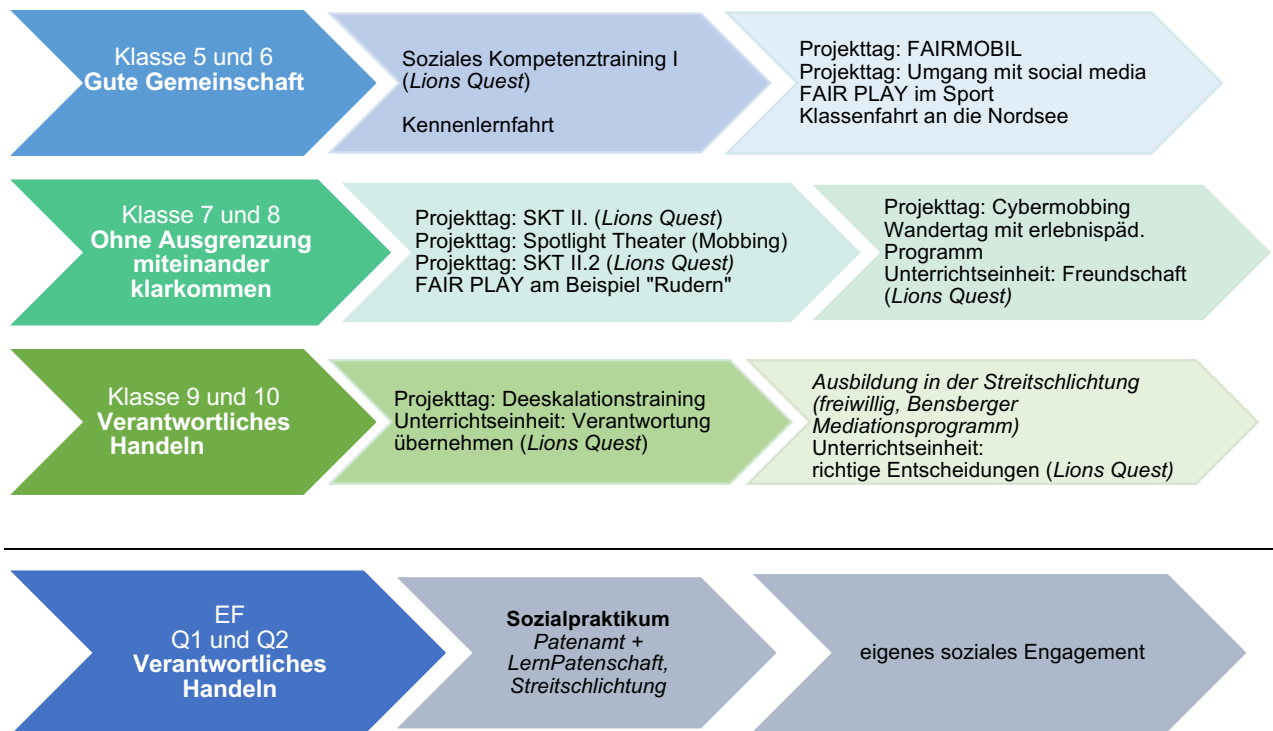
Klasse 5 und 6
Gute Gemeinschaft

Soziales Kompetenztraining I (Lions Quest)

Kennenlernfahrt

Projekttag: FAIRMOBIL
Projekttag: Umgang mit social media
FAIR PLAY im Sport
Klassenfahrt an die Nordsee

Klasse 7 und 8
Ohne Ausgrenzung miteinander klarkommen

Projekttag: SKT II. (Lions Quest)
Projekttag: Spotlight Theater (Mobbing)
Projekttag: SKT II.2 (Lions Quest)
FAIR PLAY am Beispiel "Rudern"

Projekttag: Cybermobbing
Wandertag mit erlebnispäd. Programm
Unterrichtseinheit: Freundschaft (Lions Quest)

Klasse 9 und 10
Verantwortliches Handeln

Projekttag: Deeskalationstraining
Unterrichtseinheit: Verantwortung übernehmen (Lions Quest)

Ausbildung in der Streitschlichtung (freiwillig, Bensberger Mediationsprogramm)
Unterrichtseinheit: richtige Entscheidungen (Lions Quest)

EF
Q1 und Q2
Verantwortliches Handeln

Sozialpraktikum
Patenamt + LernPatenschaft, Streitschlichtung

eigenes soziales Engagement